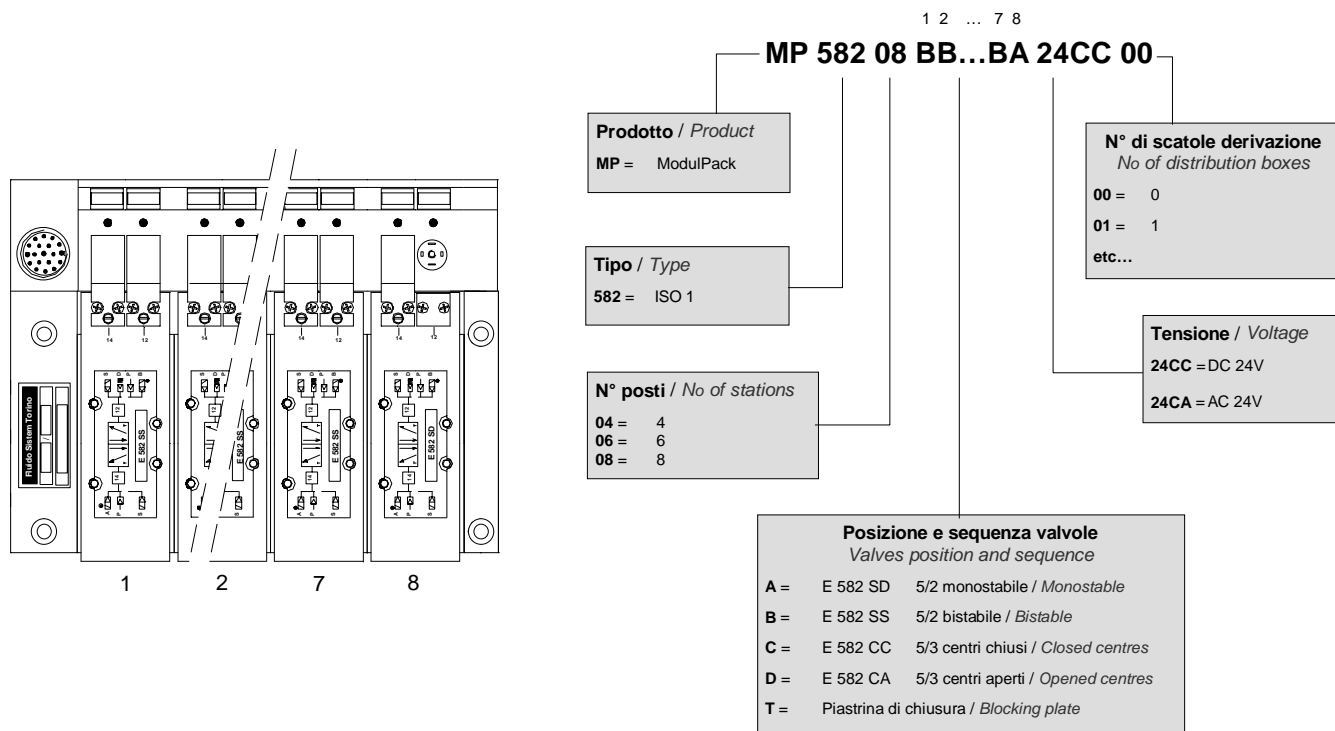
1 2 ... 7 8

MP 582 08 BB…BA 24CC 00

**Prodotto** / *Product*
**MP** = ModulPack

**Tipo** / *Type*
**582** = ISO 1

**N° posti** / *No of stations*
**04** = 4
**06** = 6
**08** = 8

**N° di scatole derivazione**
*No of distribution boxes*
**00** = 0
**01** = 1
**etc…**

**Tensione** / *Voltage*
**24CC** = DC 24V
**24CA** = AC 24V

**Posizione e sequenza valvole**
*Valves position and sequence*
**A** = E 582 SD 5/2 monostabile / *Monostable*
**B** = E 582 SS 5/2 bistabile / *Bistabile*
**C** = E 582 CC 5/3 centri chiusi / *Closed centres*
**D** = E 582 CA 5/3 centri aperti / *Opened centres*
**T** = Piastrina di chiusura / *Blocking plate*

Fluido Sistem Torino

14 12 14 12 14 12 14 12

E 582 SS E 582 SS E 582 SS E 582 SD

1 2 7 8